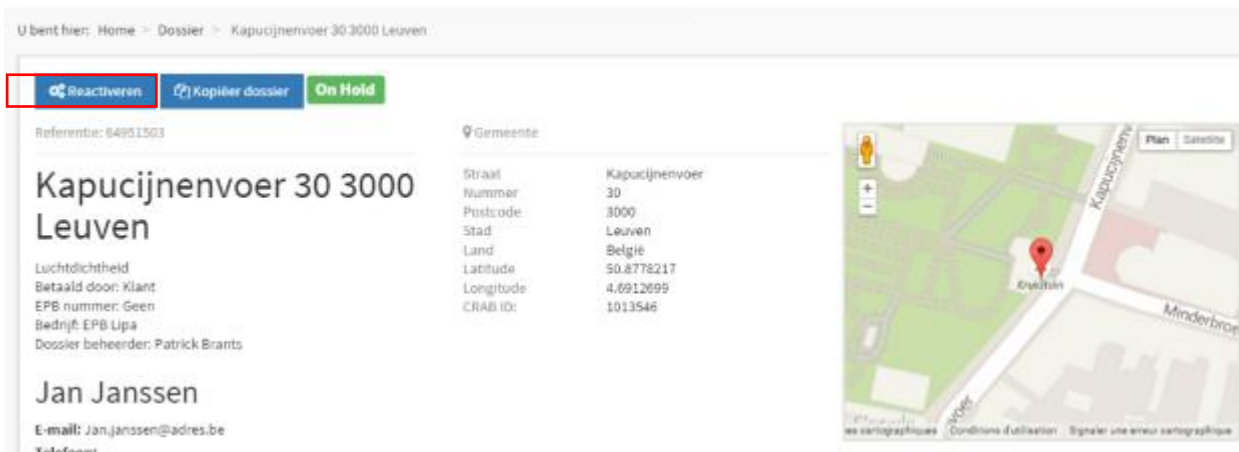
U bent hier: Home > Dossier > Kapucijnenvoer 30 3000 Leuven

Reactiveren Kopiëer dossier On Hold

Referentie: 64951503

Kapucijnenvoer 30 3000 Leuven

Luchtdichtheid
Betaald door: Klant
EPB nummer: Geen
Bedrijf: EPB Lipa
Dossier beheerder: Patrick Brants

Jan Janssen

E-mail: Jan.janssen@adres.be
Telefoon:

Gemeente

| | |
|---|---|
| Straat | Kapucijnenvoer |
| Nummer | 30 |
| Postcode | 3000 |
| Stad | Leuven |
| Land | Belgie |
| Latitude | 50.8778217 |
| Longitude | 4.6912699 |
| CRAB ID: | 1013546 |

Plan Satellite
+
−
Kapucijnenvoer
Minderbroe
Kruidtuin
voer
es cartographiques Conditions d'utilisation Signaler une erreur cartographique